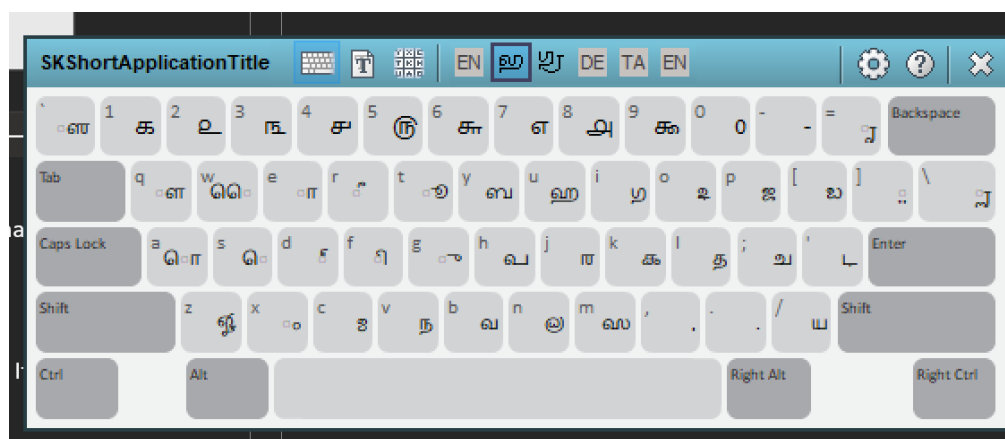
SKShortApplicationTitle EN ஐ ஸ்ரீ DE TA EN

` ◌ண 1 க 2 உ 3 ந 4 ச 5 ஞ 6 சு 7 எ 8 அ 9 கூ 0 0 - - = ◌ு Backspace

Tab q ◌ள w ெ◌ e ◌ா r ◌ி t ◌ொ y வ u ஹ i ஞ o ஊ p ஜ [ ஃ ] ◌ு \ ◌ூ

Caps Lock a ொ s ெ d ◌ீ f ◌ி g ◌ு h ப j ர k க l த ; ப ' ட Enter

Shift z ஷ x ◌ஂ c ழ v ந b வ n ஓ m ஸ , , . . / ய Shift

Ctrl Alt Right Alt Right Ctrl